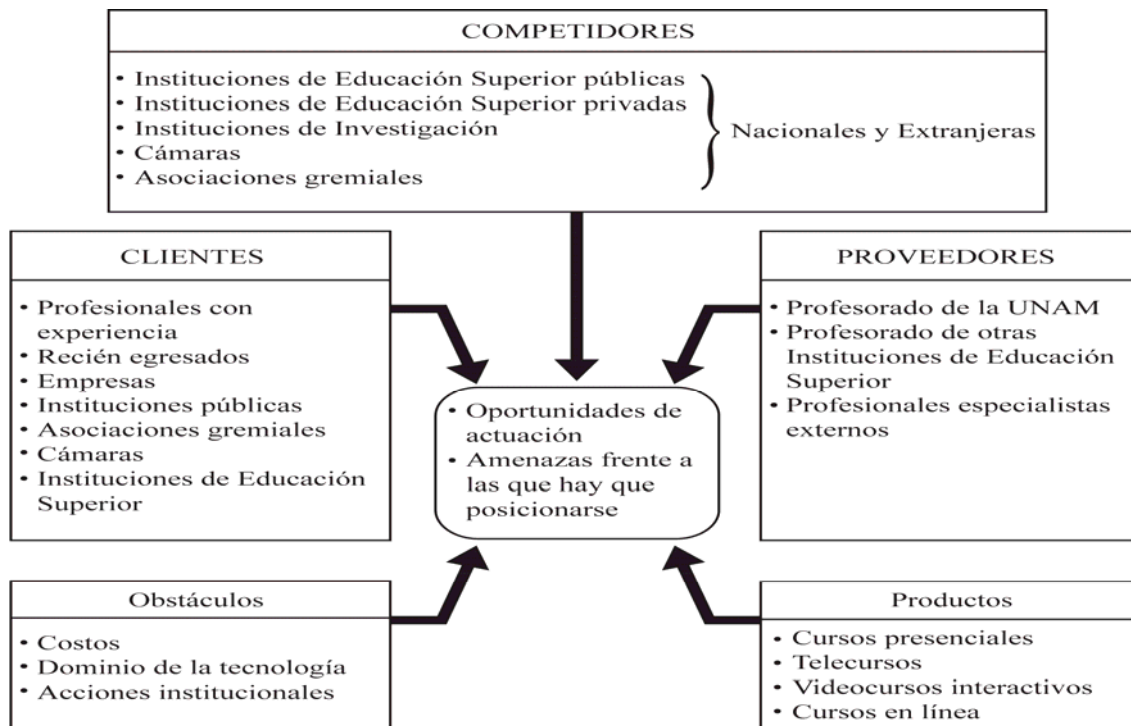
COMPETIDORES

• Instituciones de Educación Superior públicas
• Instituciones de Educación Superior privadas
• Instituciones de Investigación
• Cámaras
• Asociaciones gremiales

Nacionales y Extranjeras

CLIENTES

• Profesionales con experiencia
• Recién egresados
• Empresas
• Instituciones públicas
• Asociaciones gremiales
• Cámaras
• Instituciones de Educación Superior

PROVEEDORES

• Profesorado de la UNAM
• Profesorado de otras Instituciones de Educación Superior
• Profesionales especialistas externos

• Oportunidades de actuación
• Amenazas frente a las que hay que posicionarse

Obstáculos

• Costos
• Dominio de la tecnología
• Acciones institucionales

Productos

• Cursos presenciales
• Telecursos
• Videocursos interactivos
• Cursos en línea